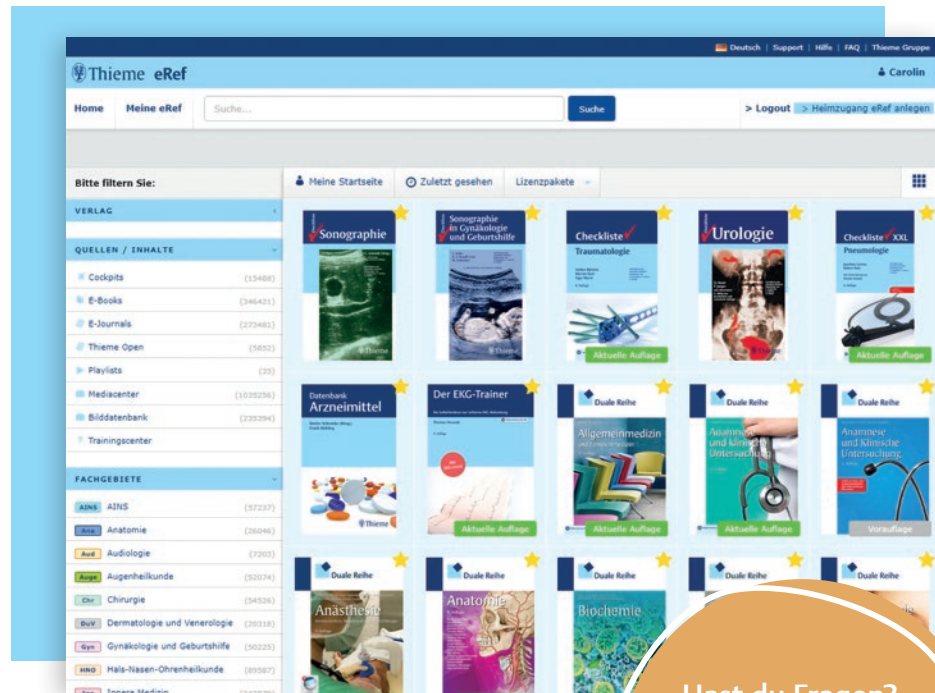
Deutsch | Support | Hilfe | FAQ | Thieme Gruppe

Thieme eRef

Carolin

Home Meine eRef Suche... Suche

> Logout > Heimzugang eRef anlegen

Bitte filtern Sie:

Meine Startseite Zuletzt gesehen Lizenzpakete

VERLAG

QUELLEN / INHALTE

Cockpits (15488)
E-Books (346421)
E-Journals (273481)
Thieme Open (5832)
Playlists (35)
Mediacenter (1035256)
Bilddatenbank (235394)
Trainingscenter

FACHGEBIETE

AINS AINS (57237)
Ana Anatomie (26046)
Aud Audiologie (7203)
Auge Augenheilkunde (52074)
Chr Chirurgie (54526)
DuV Dermatologie und Venerologie (20318)
Gyn Gynäkologie und Geburtshilfe (50225)
HNO Hals-Nasen-Ohrenheilkunde (89587)
Innere Medizin

Sonographie

Sonographie in Gynäkologie und Geburtshilfe

Checkliste Traumatologie
Aktuelle Auflage

Urologie

Checkliste XXL Pneumologie
Aktuelle Auflage

Datenbank Arzneimittel
Thieme

Der EKG-Trainer
Aktuelle Auflage

Duale Reihe
Allgemeinmedizin
Aktuelle Auflage

Duale Reihe
Anamnese und Klinische Untersuchung
Aktuelle Auflage

Duale Reihe
Anamnese und Klinische Untersuchung
Vorauflage

Duale Reihe
Anästhesie

Duale Reihe
Anatomie

Duale Reihe
Biochemie

Duale Reihe

Duale Reihe

Hast du Fragen?